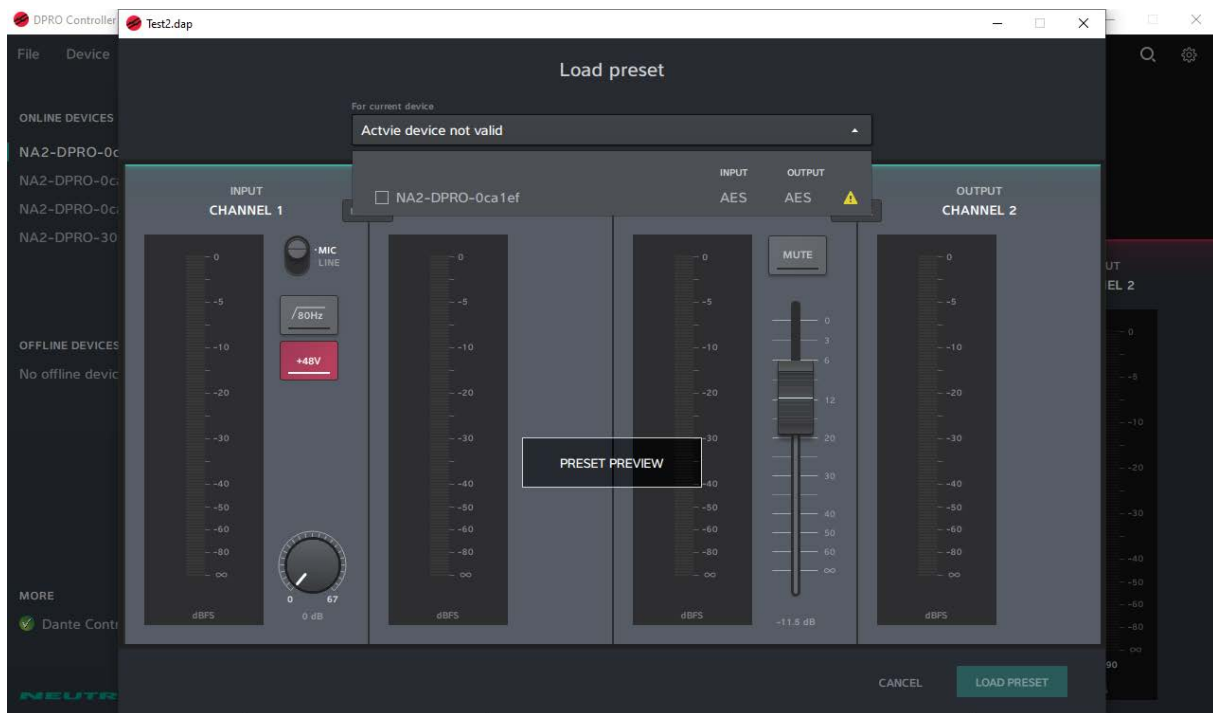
DPRO Controller
Test2.dap
File Device
ONLINE DEVICES
NA2-DPRO-0c
NA2-DPRO-0c
NA2-DPRO-0c
NA2-DPRO-30
OFFLINE DEVICES
No offline devic
MORE
Dante Contr
NEUTR

Load preset
For current device
Actvie device not valid
INPUT OUTPUT
NA2-DPRO-0ca1ef AES AES

INPUT
CHANNEL 1
MIC
LINE
80Hz
+48V
0 67
0 dB
dBFS

dBFS

PRESET PREVIEW

MUTE
dBFS
-11.5 dB

OUTPUT
CHANNEL 2
dBFS

0 -5 -10 -20 -30 -40 -50 -60 -80 ∞
0 3 6 12 20 30 40 50 60 ∞

UT
EL 2
90

CANCEL
LOAD PRESET